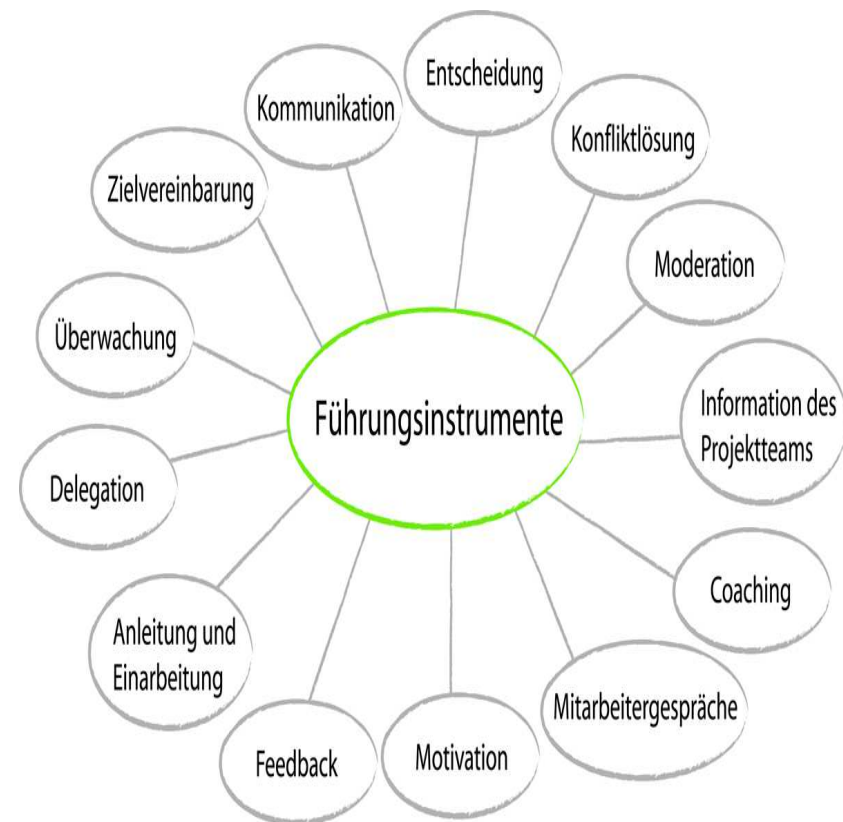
Führungsinstrumente

Entscheidung

Konfliktlösung

Moderation

Information des Projektteams

Coaching

Mitarbeitergespräche

Motivation

Feedback

Anleitung und Einarbeitung

Delegation

Überwachung

Zielvereinbarung

Kommunikation